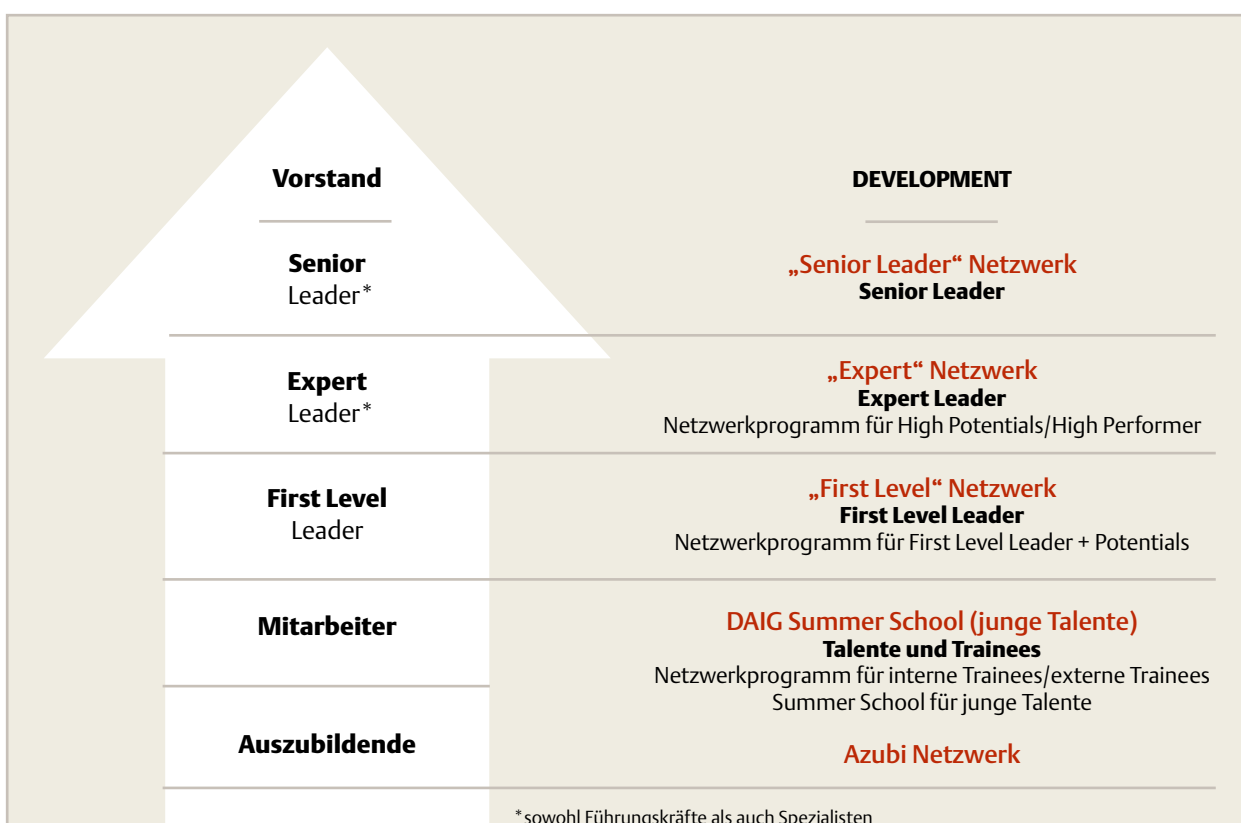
Vorstand

DEVELOPMENT

Senior Leader*

„Senior Leader“ Netzwerk
Senior Leader

Expert Leader*

„Expert“ Netzwerk
Expert Leader
Netzwerkprogramm für High Potentials/High Performer

First Level Leader

„First Level“ Netzwerk
First Level Leader
Netzwerkprogramm für First Level Leader + Potentials

Mitarbeiter

DAIG Summer School (junge Talente)
Talente und Trainees
Netzwerkprogramm für interne Trainees/externe Trainees
Summer School für junge Talente

Auszubildende

Azubi Netzwerk

*sowohl Führungskräfte als auch Spezialisten